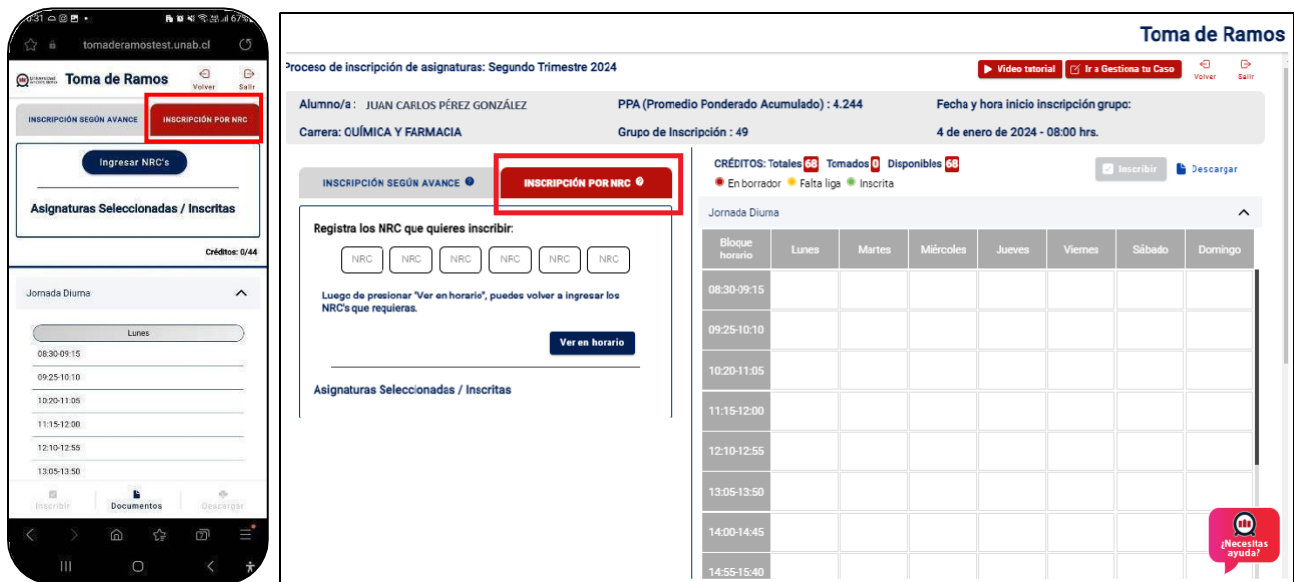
0:31 67%

tomaderamostest.unab.cl

Toma de Ramos
Volver
Salir

INSCRIPCIÓN SEGÚN AVANCE
INSCRIPCIÓN POR NRC

Ingresar NRC's

Asignaturas Seleccionadas / Inscritas

Créditos: 0/44

Jornada Diurna

Lunes

08:30-09:15
09:25-10:10
10:20-11:05
11:15-12:00
12:10-12:55
13:05-13:50

Inscribir
Documentos
Descargar

Toma de Ramos

Proceso de inscripción de asignaturas: Segundo Trimestre 2024

Video tutorial
Ir a Gestiona tu Caso
Volver
Salir

Alumno/a : JUAN CARLOS PÉREZ GONZÁLEZ
PPA (Promedio Ponderado Acumulado) : 4.244
Fecha y hora inicio inscripción grupo:
Carrera: QUÍMICA Y FARMACIA
Grupo de Inscripción : 49
4 de enero de 2024 - 08:00 hrs.

INSCRIPCIÓN SEGÚN AVANCE
INSCRIPCIÓN POR NRC

Registra los NRC que quieres inscribir:

NRC NRC NRC NRC NRC NRC

Luego de presionar "Ver en horario", puedes volver a ingresar los NRC's que requieras.

Ver en horario

Asignaturas Seleccionadas / Inscritas

CRÉDITOS: Totales 68 Tomados 0 Disponibles 68
En borrador Falta liga Inscrita

Inscribir
Descargar

Jornada Diurna

| Bloque horario | Lunes | Martes | Miércoles | Jueves | Viernes | Sábado | Domingo |
|---|---|---|---|---|---|---|---|
| 08:30-09:15 | | | | | | | |
| 09:25-10:10 | | | | | | | |
| 10:20-11:05 | | | | | | | |
| 11:15-12:00 | | | | | | | |
| 12:10-12:55 | | | | | | | |
| 13:05-13:50 | | | | | | | |
| 14:00-14:45 | | | | | | | |
| 14:55-15:40 | | | | | | | |

¿Necesitas ayuda?